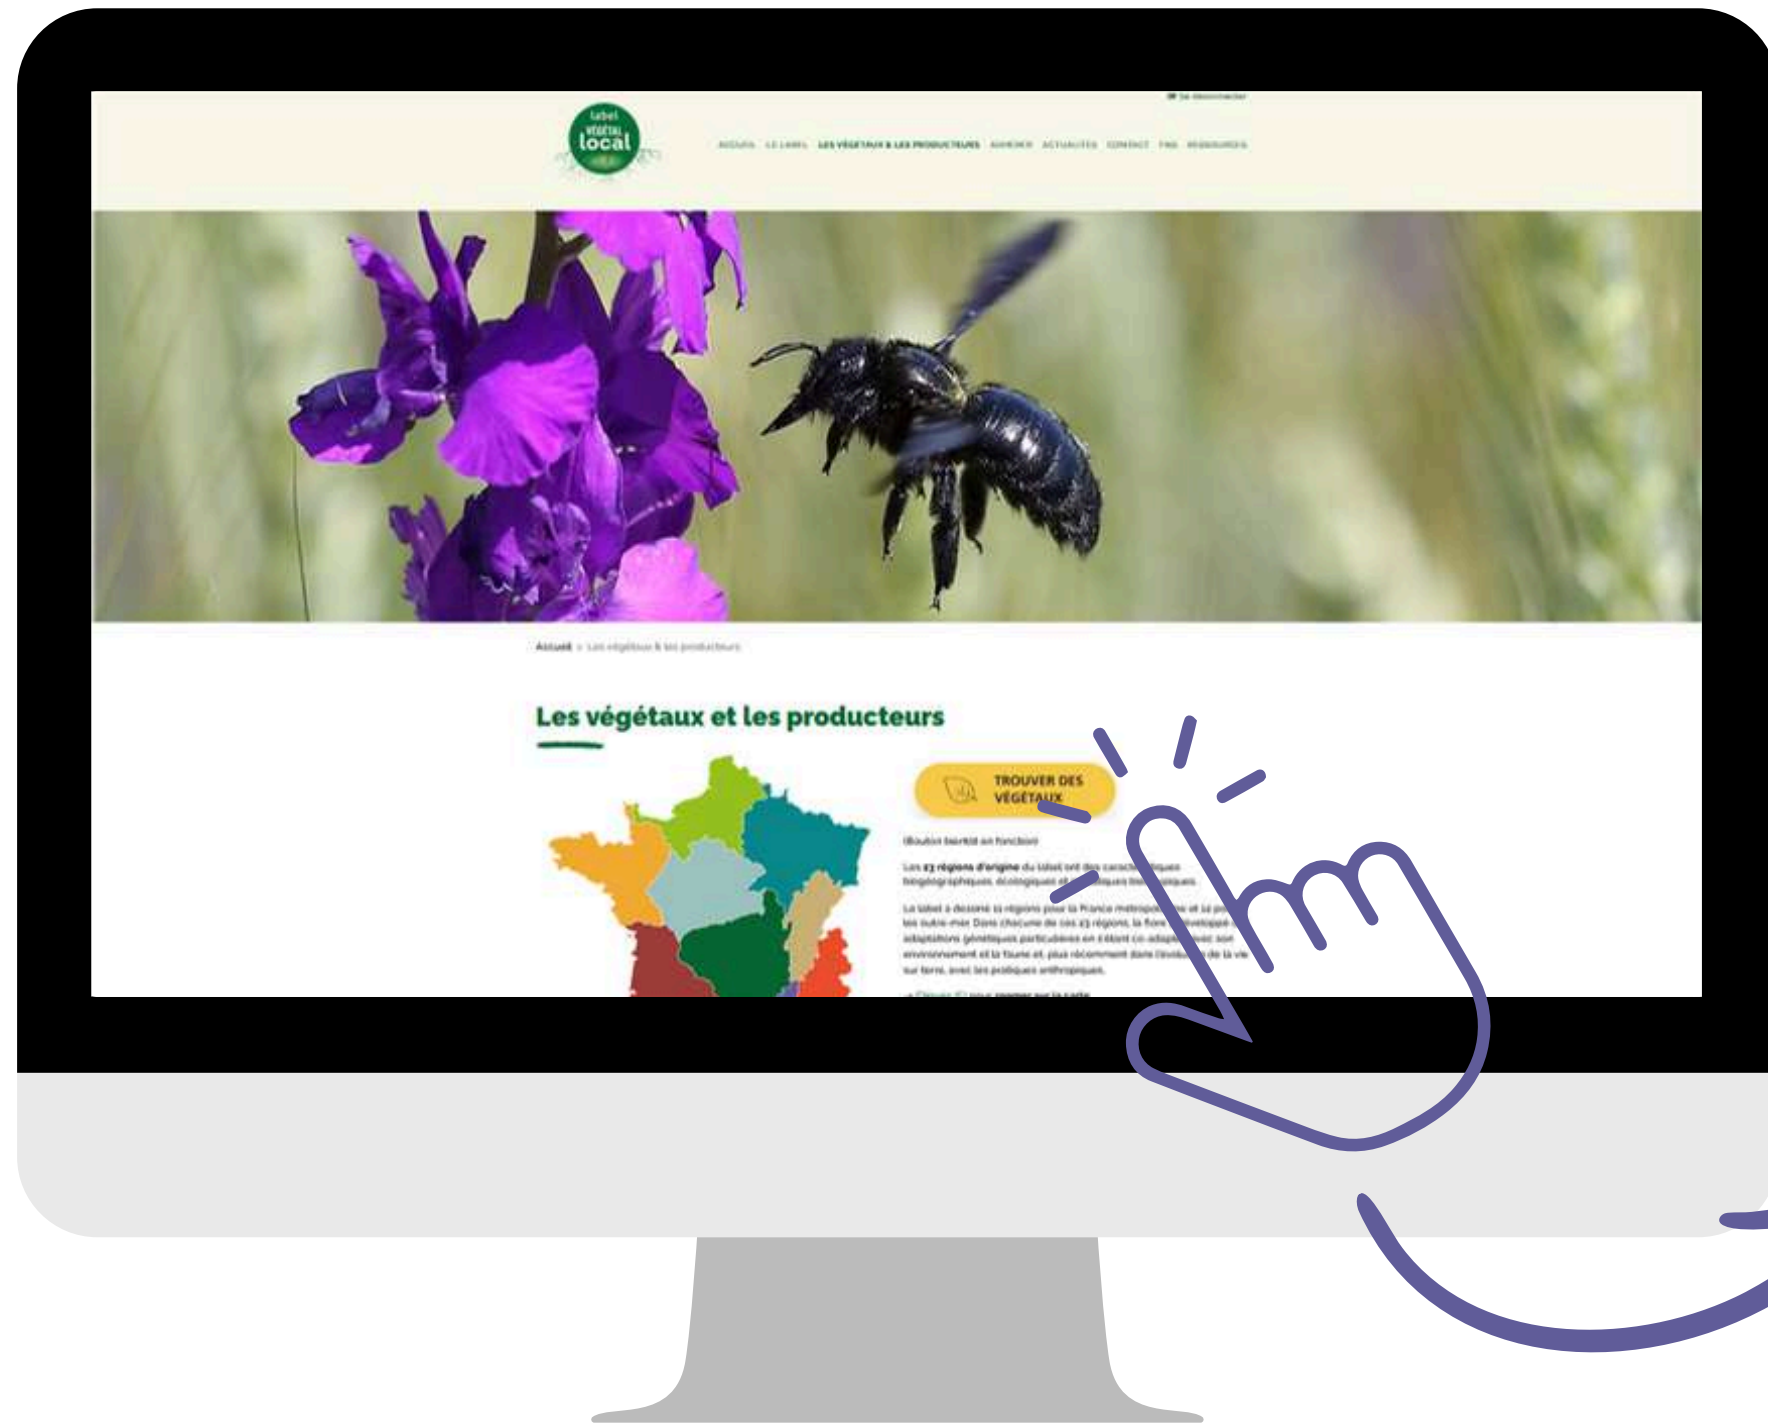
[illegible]

label VÉGÉTAL local

ACCUEIL LE LABEL LES VÉGÉTAUX & LES PRODUCTEURS ADHÉRER ACTUALITÉS CONTACT FAQ RESSOURCES

Accueil > Les végétaux & les producteurs

Les végétaux et les producteurs

TROUVER DES VÉGÉTAUX

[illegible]

Les 23 régions d'origine du label ont des caractéristiques biogéographiques, écologiques et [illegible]

Le label a dessiné 11 régions pour la France métropolitaine et 12 pour les outre-mer. Dans chacune de ces 23 régions, la flore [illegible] adaptations génétiques particulières en s'étant co-adaptée avec son environnement et la faune et, plus récemment dans l'évolution de la vie sur terre, avec les pratiques anthropiques.

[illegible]